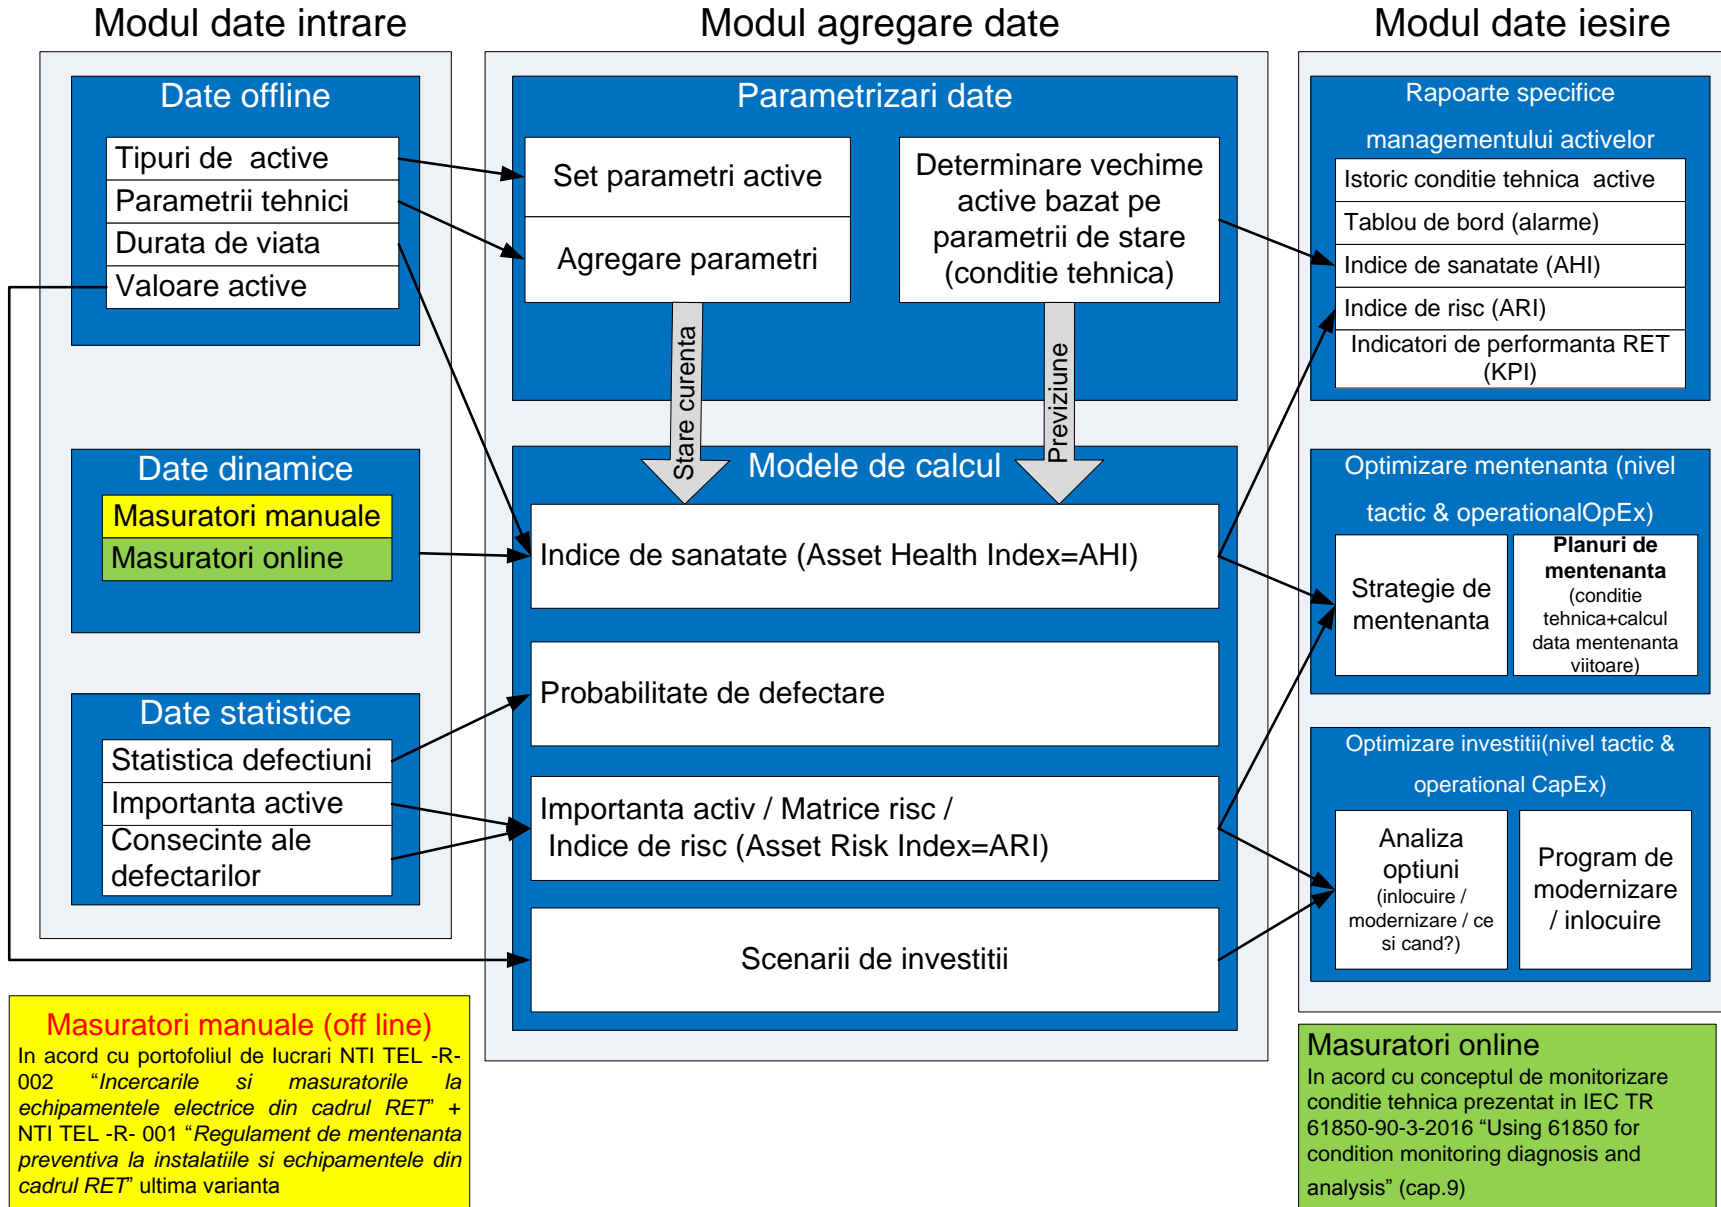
Modul date intrare

Date offline

Tipuri de active
Parametrii tehnici
Durata de viata
Valoare active

Date dinamice

Masuratori manuale
Masuratori online

Date statistice

Statistica defectiuni
Importanta active
Consecinte ale defectarilor

Modul agregare date

Parametrizari date

Set parametri active

Agregare parametri

Determinare vechime active bazat pe parametrii de stare (conditie tehnica)

Stare curenta

Previziune

Modele de calcul

Indice de sanatate (Asset Health Index=AHI)

Probabilitate de defectare

Importanta activ / Matrice risc / Indice de risc (Asset Risk Index=ARI)

Scenarii de investitii

Modul date iesire

Rapoarte specifice managementului activelor

Istoric conditie tehnica active
Tablou de bord (alarme)
Indice de sanatate (AHI)
Indice de risc (ARI)
Indicatori de performanta RET (KPI)

Optimizare mentenanta (nivel tactic & operationalOpEx)

Strategie de mentenanta

Planuri de mentenanta (conditie tehnica+calcul data mentenanta viitoare)

Optimizare investitii(nivel tactic & operational CapEx)

Analiza optiuni (inlocuire / modernizare / ce si cand?)

Program de modernizare / inlocuire

Masuratori manuale (off line)
In acord cu portofoliul de lucrari NTI TEL -R-002 "Incercarile si masuratorile la echipamentele electrice din cadrul RET" + NTI TEL -R- 001 "Regulament de mentenanta preventiva la instalatiile si echipamentele din cadrul RET" ultima varianta

Masuratori online
In acord cu conceptul de monitorizare conditie tehnica prezentat in IEC TR 61850-90-3-2016 "Using 61850 for condition monitoring diagnosis and analysis" (cap.9)